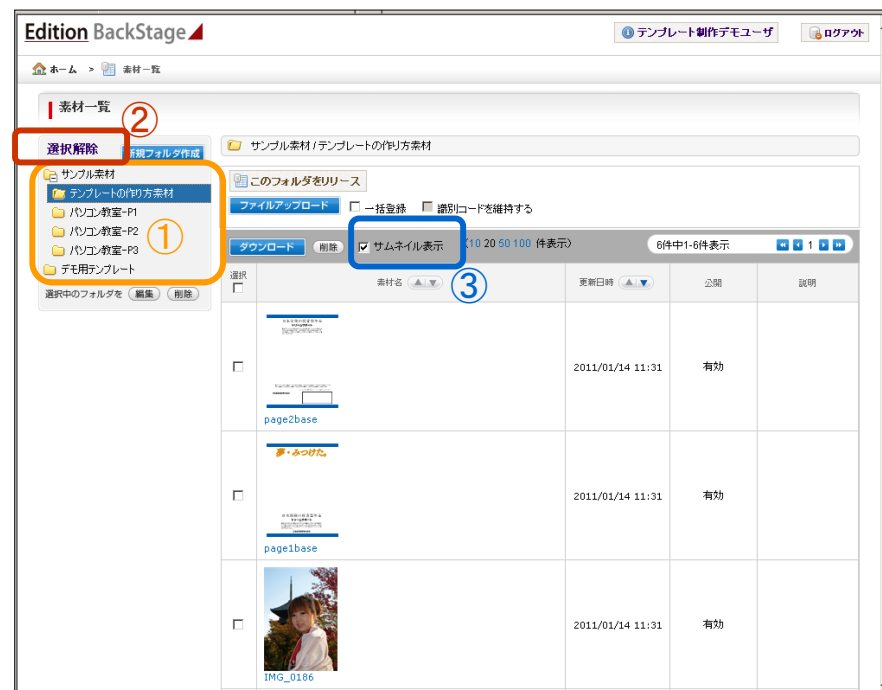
Edition BackStage

テンプレート制作デモユーザ

ログアウト

ホーム > 素材一覧

素材一覧

②

選択解除

新規フォルダ作成

サンプル素材

テンプレートの作り方素材

パソコン教室-P1

パソコン教室-P2

パソコン教室-P3

①

デモ用テンプレート

選択中のフォルダを 編集 削除

サンプル素材 / テンプレートの作り方素材

このフォルダをリリース

ファイルアップロード

一括登録

識別コードを維持する

ダウンロード 削除

サムネイル表示

(10 20 50 100 件表示)

6件中1-6件表示

1

③

| 選択 | 素材名 | 更新日時 | 公開 | 説明 |
|---|---|---|---|---|
| | page2base | 2011/01/14 11:31 | 有効 | |
| | 夢・みつけた page1base | 2011/01/14 11:31 | 有効 | |
| | IMG_0186 | 2011/01/14 11:31 | 有効 | |